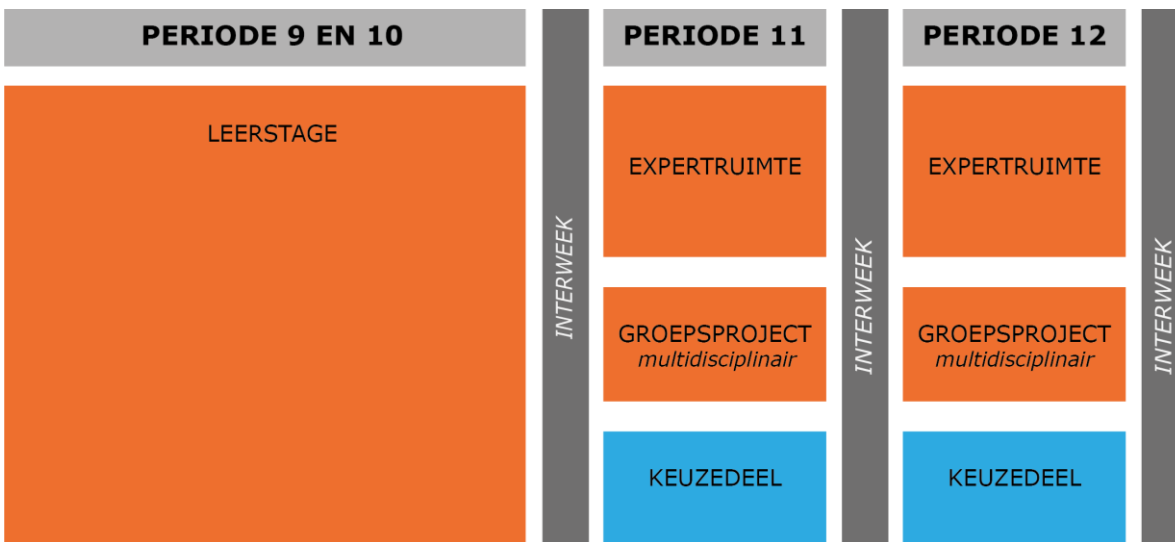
PERIODE 9 EN 10

LEERSTAGE

INTERWEEK

PERIODE 11

EXPERTRUIMTE

GROEPSPROJECT
*multidisciplinair*

KEUZEDEEL

INTERWEEK

PERIODE 12

EXPERTRUIMTE

GROEPSPROJECT
*multidisciplinair*

KEUZEDEEL

INTERWEEK